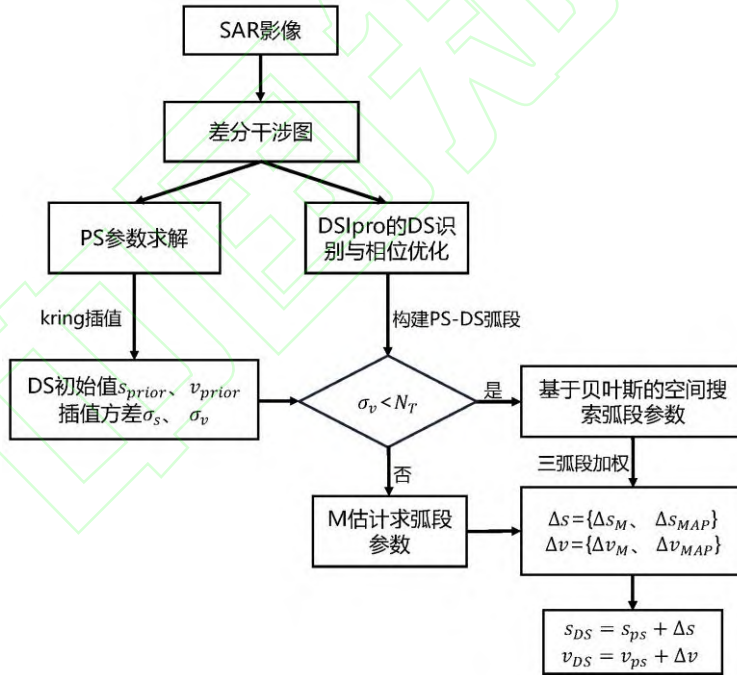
SAR影像

差分干涉图

PS参数求解

DSIpro的DS识别与相位优化

kring插值

构建PS-DS弧段

DS初始值$s_{prior}$、 $v_{prior}$ 插值方差$\sigma_s$、 $\sigma_v$

$\sigma_v < N_T$

是

基于贝叶斯的空间搜索弧段参数

三弧段加权

否

M估计求弧段参数

$\Delta s=\{\Delta s_M、 \Delta s_{MAP}\}$
$\Delta v=\{\Delta v_M、 \Delta v_{MAP}\}$

$s_{DS} = s_{ps} + \Delta s$
$v_{DS} = v_{ps} + \Delta v$